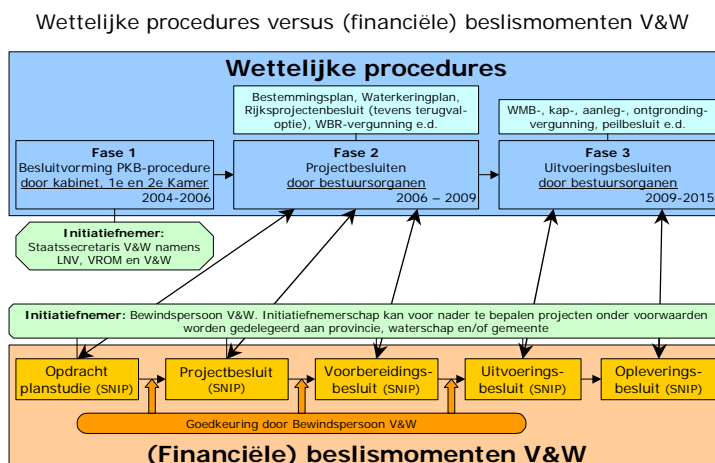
Wettelijke procedures versus (financiële) beslismomenten V&W

Wettelijke procedures

Bestemmingsplan, Waterkeringplan, Rijksprojectenbesluit (tevens terugval-optie), WBR-vergunning e.d.

WMB-, kap-, aanleg-, ontgronding-vergunning, peilbesluit e.d.

Fase 1
Besluitvorming PKB-procedure door kabinet, 1e en 2e Kamer
2004-2006

Fase 2
Projectbesluiten
door bestuursorganen
2006 – 2009

Fase 3
Uitvoeringsbesluiten
door bestuursorganen
2009-2015

Initiatiefnemer:
Staatssecretaris V&W namens LNV, VROM en V&W

Initiatiefnemer: Bewindspersoon V&W. Initiatiefnemerschap kan voor nader te bepalen projecten onder voorwaarden worden gedelegeerd aan provincie, waterschap en/of gemeente

Opdracht planstudie (SNIP)

Projectbesluit (SNIP)

Voorbereidings-besluit (SNIP)

Uitvoerings-besluit (SNIP)

Opleverings-besluit (SNIP)

Goedkeuring door Bewindspersoon V&W

(Financiële) beslismomenten V&W